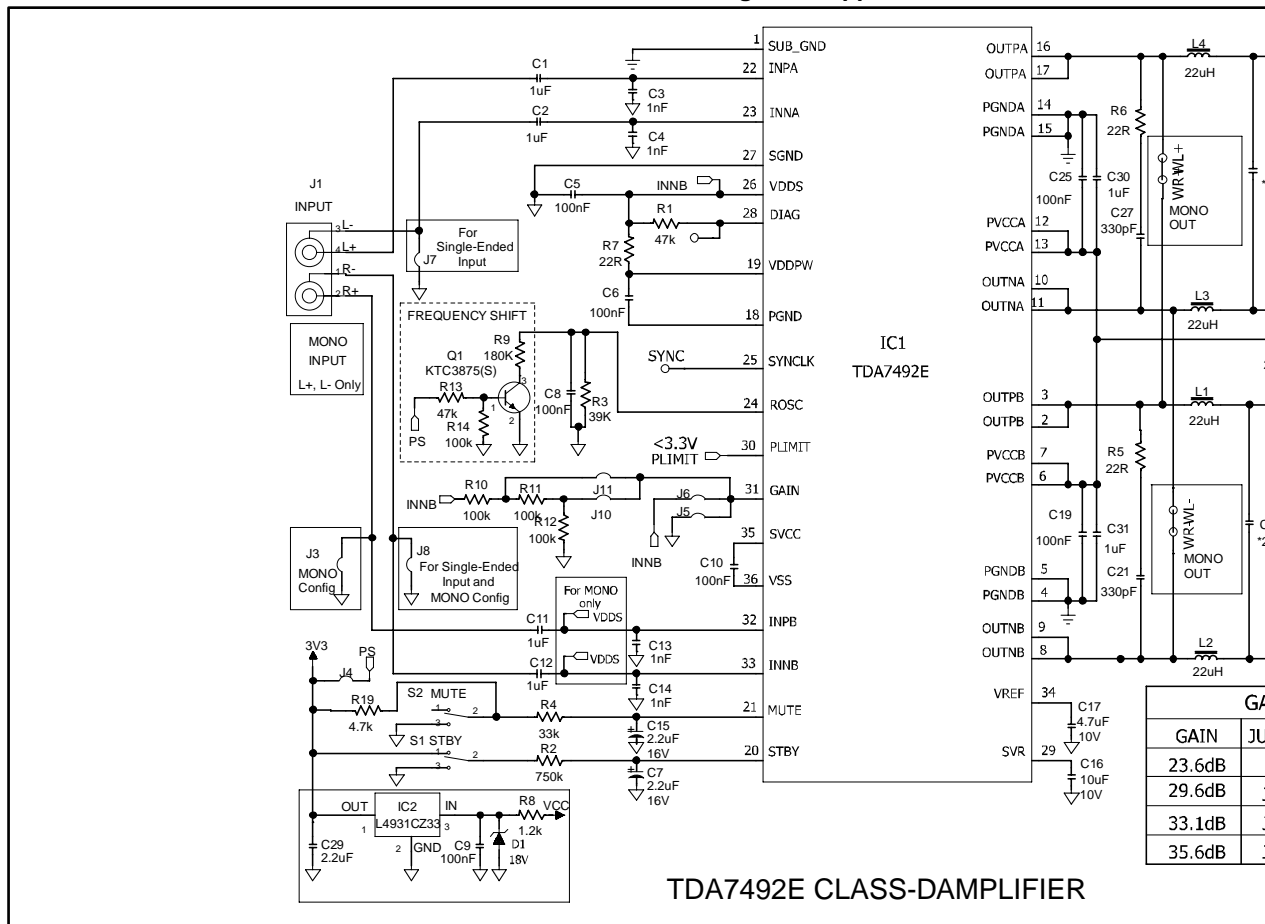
1 SUB_GND
22 INPA
23 INNA
27 SGND
26 VDDS
28 DIAG
19 VDDPW
18 PGND
25 SYNCLK
24 ROSC
30 PLIMIT
31 GAIN
35 SVCC
36 VSS
32 INPB
33 INNB
21 MUTE
20 STBY

IC1
TDA7492E

OUTPA 16
OUTPA 17
PGNDA 14
PGNDA 15
PVCCA 12
PVCCA 13
OUTNA 10
OUTNA 11
OUTPB 3
OUTPB 2
PVCCB 7
PVCCB 6
PGNDB 5
PGNDB 4
OUTNB 9
OUTNB 8
VREF 34
SVR 29

C1 1uF
C2 1uF
C3 1nF
C4 1nF
C5 100nF
INNB
R1 47k
R7 22R
C6 100nF

J1
INPUT
3 L-
4 L+
1 R-
2 R+

For Single-Ended Input
J7

MONO INPUT L+, L- Only

FREQUENCY SHIFT
Q1 KTC3875(S)
R9 180K
R13 47k
R14 100k
PS
C8 100nF
R3 39K
SYNC
<3.3V PLIMIT

INNB
R10 100k
R11 100k
R12 100k
J11
J10
J6
J5
INNB
C10 100nF

J3 MONO Config
J8 For Single-Ended Input and MONO Config

For MONO only
VDDS
VDDS
C11 1uF
C12 1uF
C13 1nF
C14 1nF

3V3
PS
J4
R19 4.7k
S2 MUTE
S1 STBY
R4 33k
R2 750k
C15 2.2uF 16V
C7 2.2uF 16V

OUT IC2 IN
L4931CZ33
GND
R8 1.2k
VCC
C29 2.2uF
C9 100nF
D1 18V

L4 22uH
R6 22R
C25 100nF
C30 1uF
C27 330pF
WR-WL+
MONO OUT
L3 22uH
L1 22uH
R5 22R
C19 100nF
C31 1uF
C21 330pF
WR-WL-
MONO OUT
L2 22uH
C17 4.7uF 10V
C16 10uF 10V

| GA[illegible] | |
|---|---|
| GAIN | JU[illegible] |
| 23.6dB | |
| 29.6dB | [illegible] |
| 33.1dB | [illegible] |
| 35.6dB | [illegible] |

TDA7492E CLASS-DAMPLIFIER